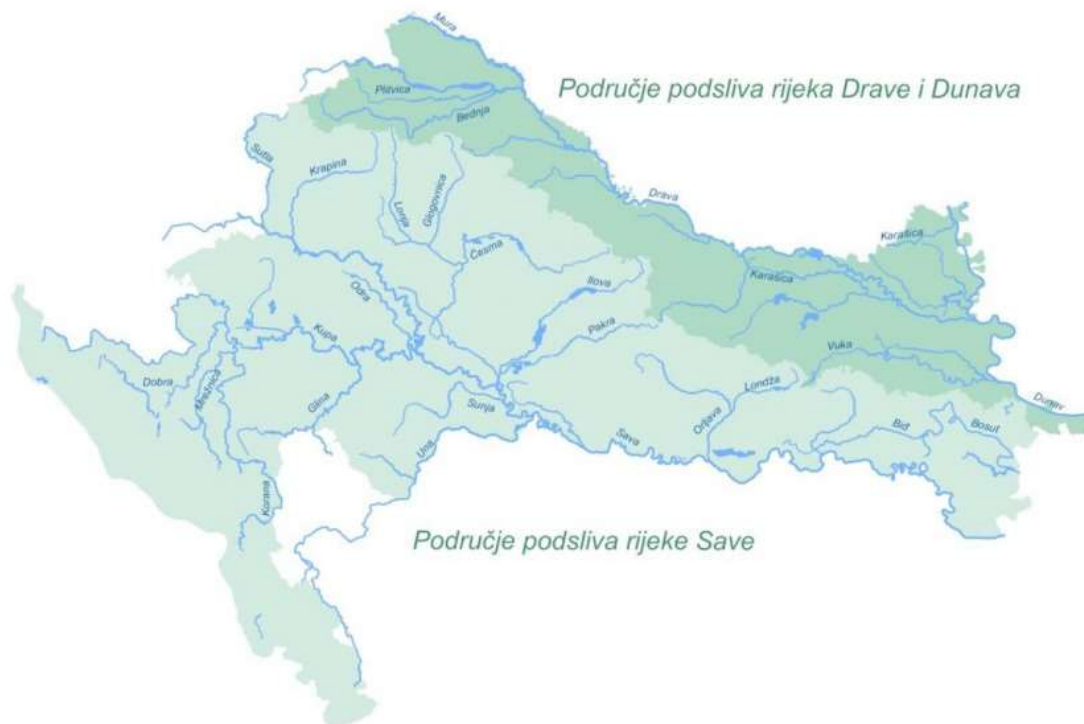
Mura

Područje podsliva rijeka Drave i Dunava

Plitvica

Bednja

Sutla

Krapina

Lonja

Glogovnica

Drava

Česma

Karašica

Karašica

Ilova

Odra

Kupa

Pakra

Vuka

Dobra

Mrežnica

Glina

Sunja

Londža

Orljava

Dunav

Una

Sava

Bid

Bosut

Korana

Područje podsliva rijeke Save